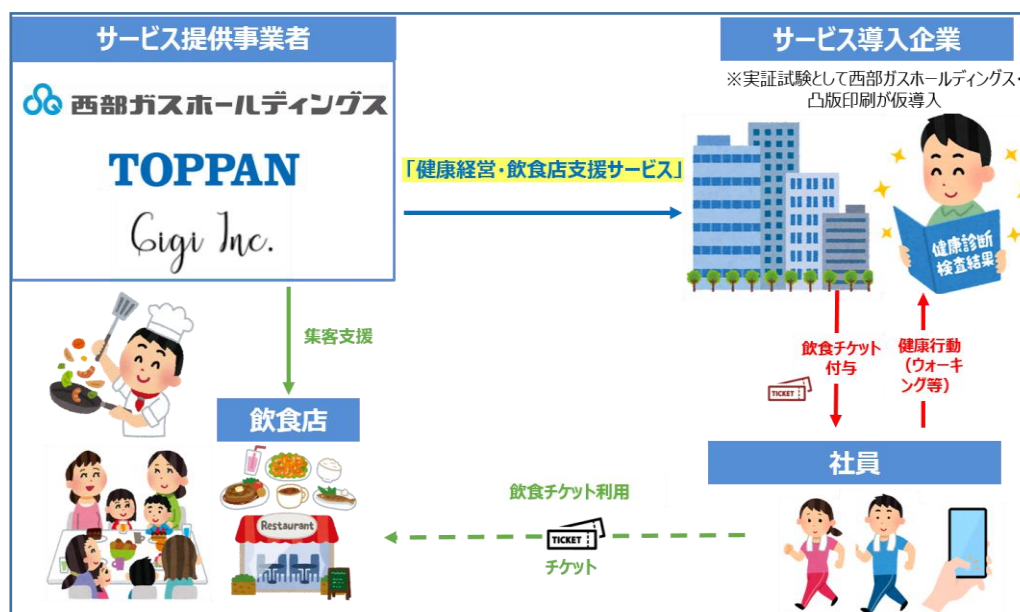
サービス提供事業者

西部ガスホールディングス

TOPPAN

Gigi Inc.

「健康経営・飲食店支援サービス」

サービス導入企業

※実証試験として西部ガスホールディングス・凸版印刷が仮導入

健康診断検査結果

飲食チケット付与

TICKET

健康行動（ウォーキング等）

集客支援

飲食店

Restaurant

社員

飲食チケット利用

TICKET

チケット